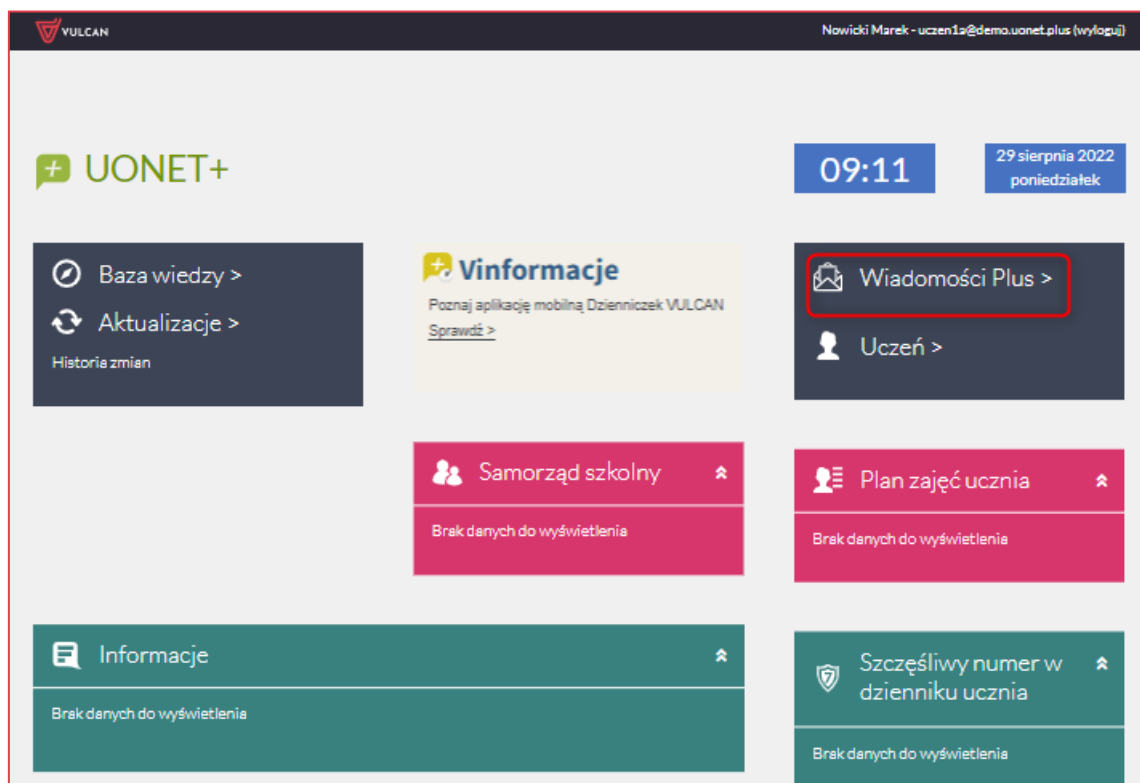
VULCAN

Nowicki Marek - uczen1a@demo.uonet.plus (wyloguj)

UONET+

09:11

29 sierpnia 2022
poniedziałek

Baza wiedzy >

Aktualizacje >

Historia zmian

Vinformacje

Poznaj aplikację mobilną Dzienniczek VULCAN

Sprawdź >

Wiadomości Plus >

Uczeń >

Samorząd szkolny

Brak danych do wyświetlenia

Plan zajęć ucznia

Brak danych do wyświetlenia

Informacje

Brak danych do wyświetlenia

Szczęśliwy numer w dzienniku ucznia

Brak danych do wyświetlenia